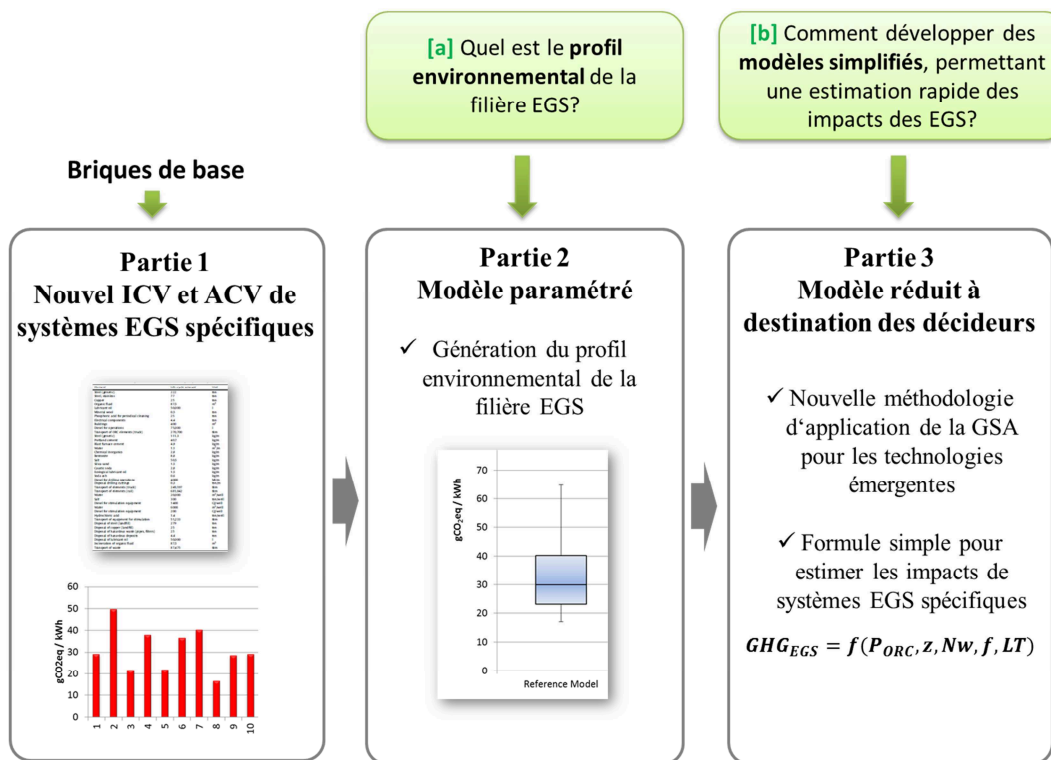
[a] Quel est le **profil environnemental** de la filière EGS?

[b] Comment développer des **modèles simplifiés**, permettant une estimation rapide des impacts des EGS?

Briques de base

Partie 1
Nouvel ICV et ACV de systèmes EGS spécifiques

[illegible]

60
50
40
30
20
10
0

gCO2eq / kWh

1 2 3 4 5 6 7 8 9 10

Partie 2
Modèle paramétré

✓ Génération du profil environnemental de la filière EGS

70
60
50
40
30
20
10
0

$gCO_2eq$ / kWh

Reference Model

Partie 3
Modèle réduit à destination des décideurs

✓ Nouvelle méthodologie d'application de la GSA pour les technologies émergentes

✓ Formule simple pour estimer les impacts de systèmes EGS spécifiques

$GHG_{EGS} = f(P_{ORC}, z, Nw, f, LT)$